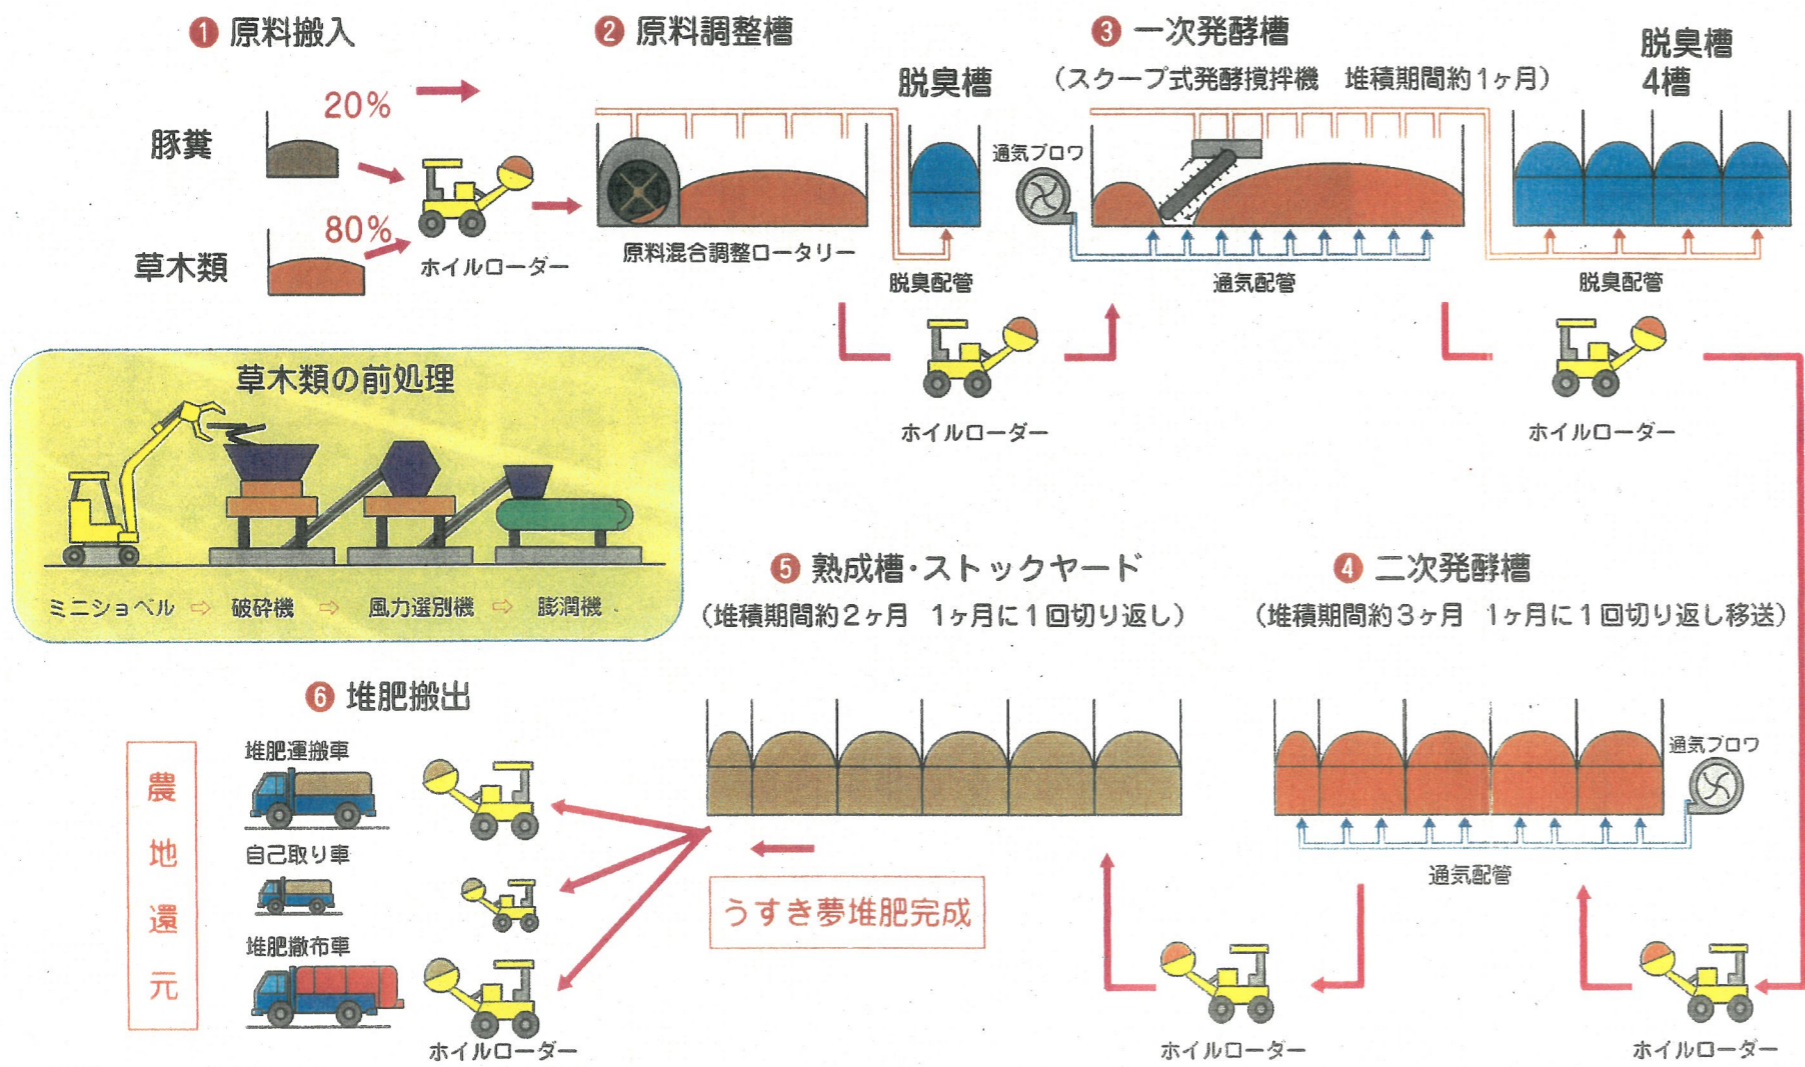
❶ 原料搬入

20%

豚糞

80%

草木類

ホイルローダー

❷ 原料調整槽

原料混合調整ロータリー

脱臭槽

脱臭配管

❸ 一次発酵槽

（スクープ式発酵撹拌機　堆積期間約1ヶ月）

通気ブロワ

通気配管

脱臭槽 4槽

脱臭配管

ホイルローダー

ホイルローダー

草木類の前処理

ミニショベル ⇨ 破砕機 ⇨ 風力選別機 ⇨ 膨潤機

❺ 熟成槽・ストックヤード

（堆積期間約2ヶ月　1ヶ月に1回切り返し）

❹ 二次発酵槽

（堆積期間約3ヶ月　1ヶ月に1回切り返し移送）

通気ブロワ

通気配管

❻ 堆肥搬出

農地還元

堆肥運搬車

自己取り車

堆肥撒布車

ホイルローダー

うすき夢堆肥完成

ホイルローダー

ホイルローダー